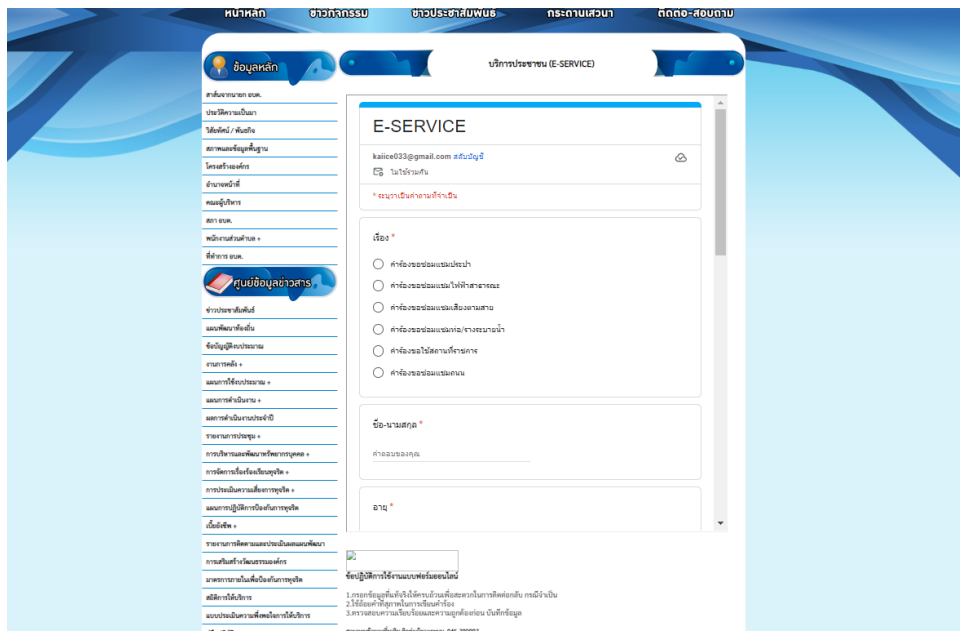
หน้าหลัก ข่าวกิจกรรม ข่าวประชาสัมพันธ์ กระดานเสวนา ติดต่อ-สอบถาม

ข้อมูลหลัก

สาส์นจากนายก อบต.
ประวัติความเป็นมา
วิสัยทัศน์ / พันธกิจ
สภาพและข้อมูลพื้นฐาน
โครงสร้างองค์กร
อำนาจหน้าที่
คณะผู้บริหาร
สภา อบต.
พนักงานส่วนตำบล +
ที่ทำการ อบต.

ศูนย์ข้อมูลข่าวสาร

ข่าวประชาสัมพันธ์
แผนพัฒนาท้องถิ่น
ข้อบัญญัติงบประมาณ
งานการคลัง +
แผนการใช้งบประมาณ +
แผนการดำเนินงาน +
ผลการดำเนินงานประจำปี
รายงานการประชุม +
การบริหารและพัฒนาทรัพยากรบุคคล +
การจัดการเรื่องร้องเรียนทุจริต +
การประเมินความเสี่ยงการทุจริต +
แผนการปฏิบัติการป้องกันการทุจริต
เบี้ยยังชีพ +
รายงานการติดตามและประเมินผลแผนพัฒนา
การเสริมสร้างวัฒนธรรมองค์กร
มาตรการภายในเพื่อป้องกันการทุจริต
สถิติการให้บริการ
แบบประเมินความพึงพอใจการให้บริการ

บริการประชาชน (E-SERVICE)

E-SERVICE

kaiice033@gmail.com สลับบัญชี
ไม่ใช้ร่วมกัน

* ระบุว่าเป็นคำถามที่จำเป็น

เรื่อง *

คำร้องขอซ่อมแซมประปา
คำร้องขอซ่อมแซมไฟฟ้าสาธารณะ
คำร้องขอซ่อมแซมเสียงตามสาย
คำร้องขอซ่อมแซมท่อ/รางระบายน้ำ
คำร้องขอใช้สถานที่ราชการ
คำร้องขอซ่อมแซมถนน

ชื่อ-นามสกุล *

คำตอบของคุณ

อายุ *

ข้อปฏิบัติการใช้งานแบบฟอร์มออนไลน์

1.กรอกข้อมูลที่แท้จริงให้ครบถ้วนเพื่อสะดวกในการติดต่อกลับ กรณีจำเป็น
2.ใช้ถ้อยคำที่สุภาพในการเขียนคำร้อง
3.ตรวจสอบความเรียบร้อยและความถูกต้องก่อน บันทึกข้อมูล